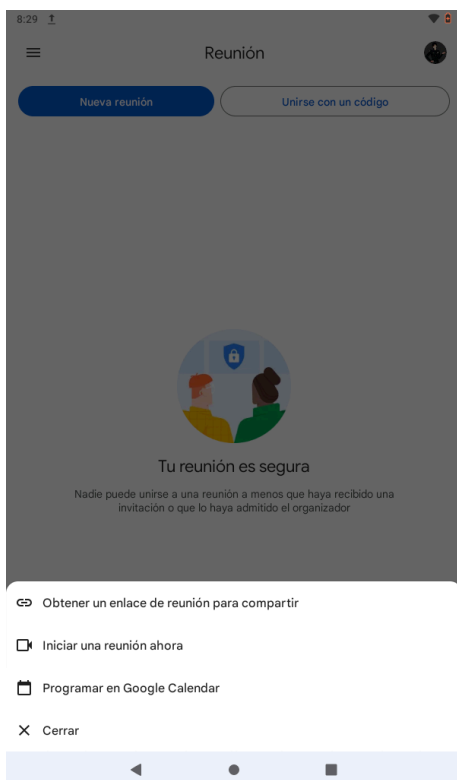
8:29

Reunión

Nueva reunión

Unirse con un código

Tu reunión es segura

Nadie puede unirse a una reunión a menos que haya recibido una invitación o que lo haya admitido el organizador

Obtener un enlace de reunión para compartir

Iniciar una reunión ahora

Programar en Google Calendar

Cerrar